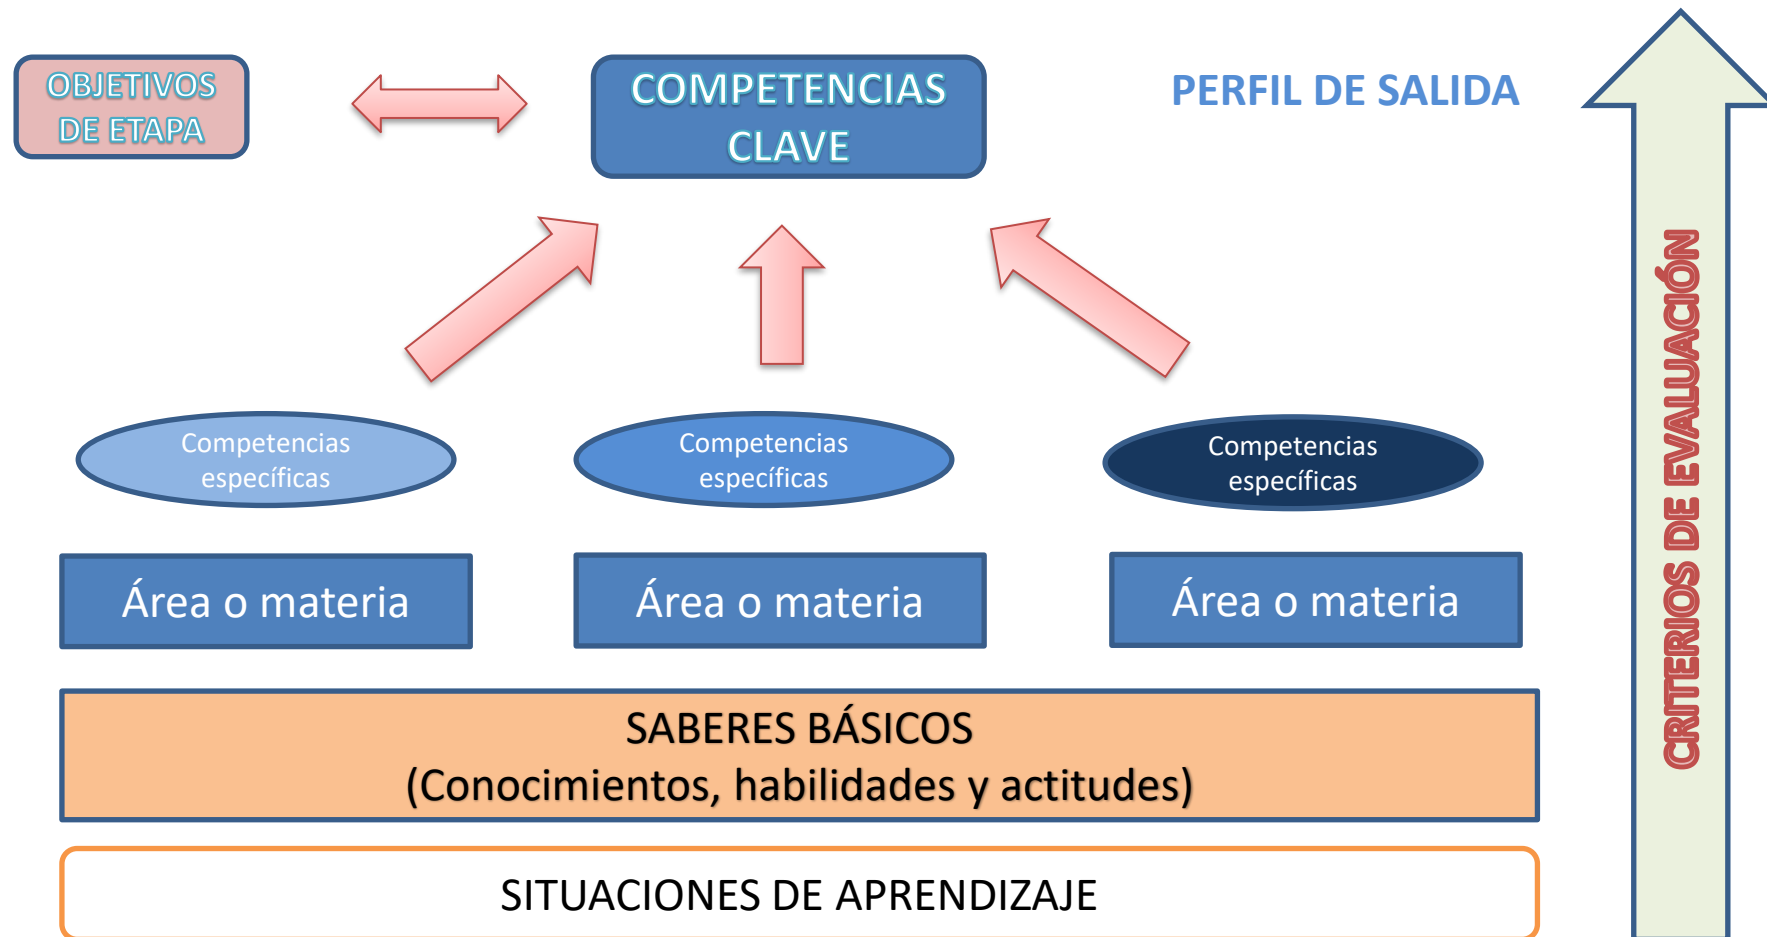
OBJETIVOS DE ETAPA

COMPETENCIAS CLAVE

PERFIL DE SALIDA

CRITERIOS DE EVALUACIÓN

Competencias específicas

Competencias específicas

Competencias específicas

Área o materia

Área o materia

Área o materia

SABERES BÁSICOS
(Conocimientos, habilidades y actitudes)

SITUACIONES DE APRENDIZAJE